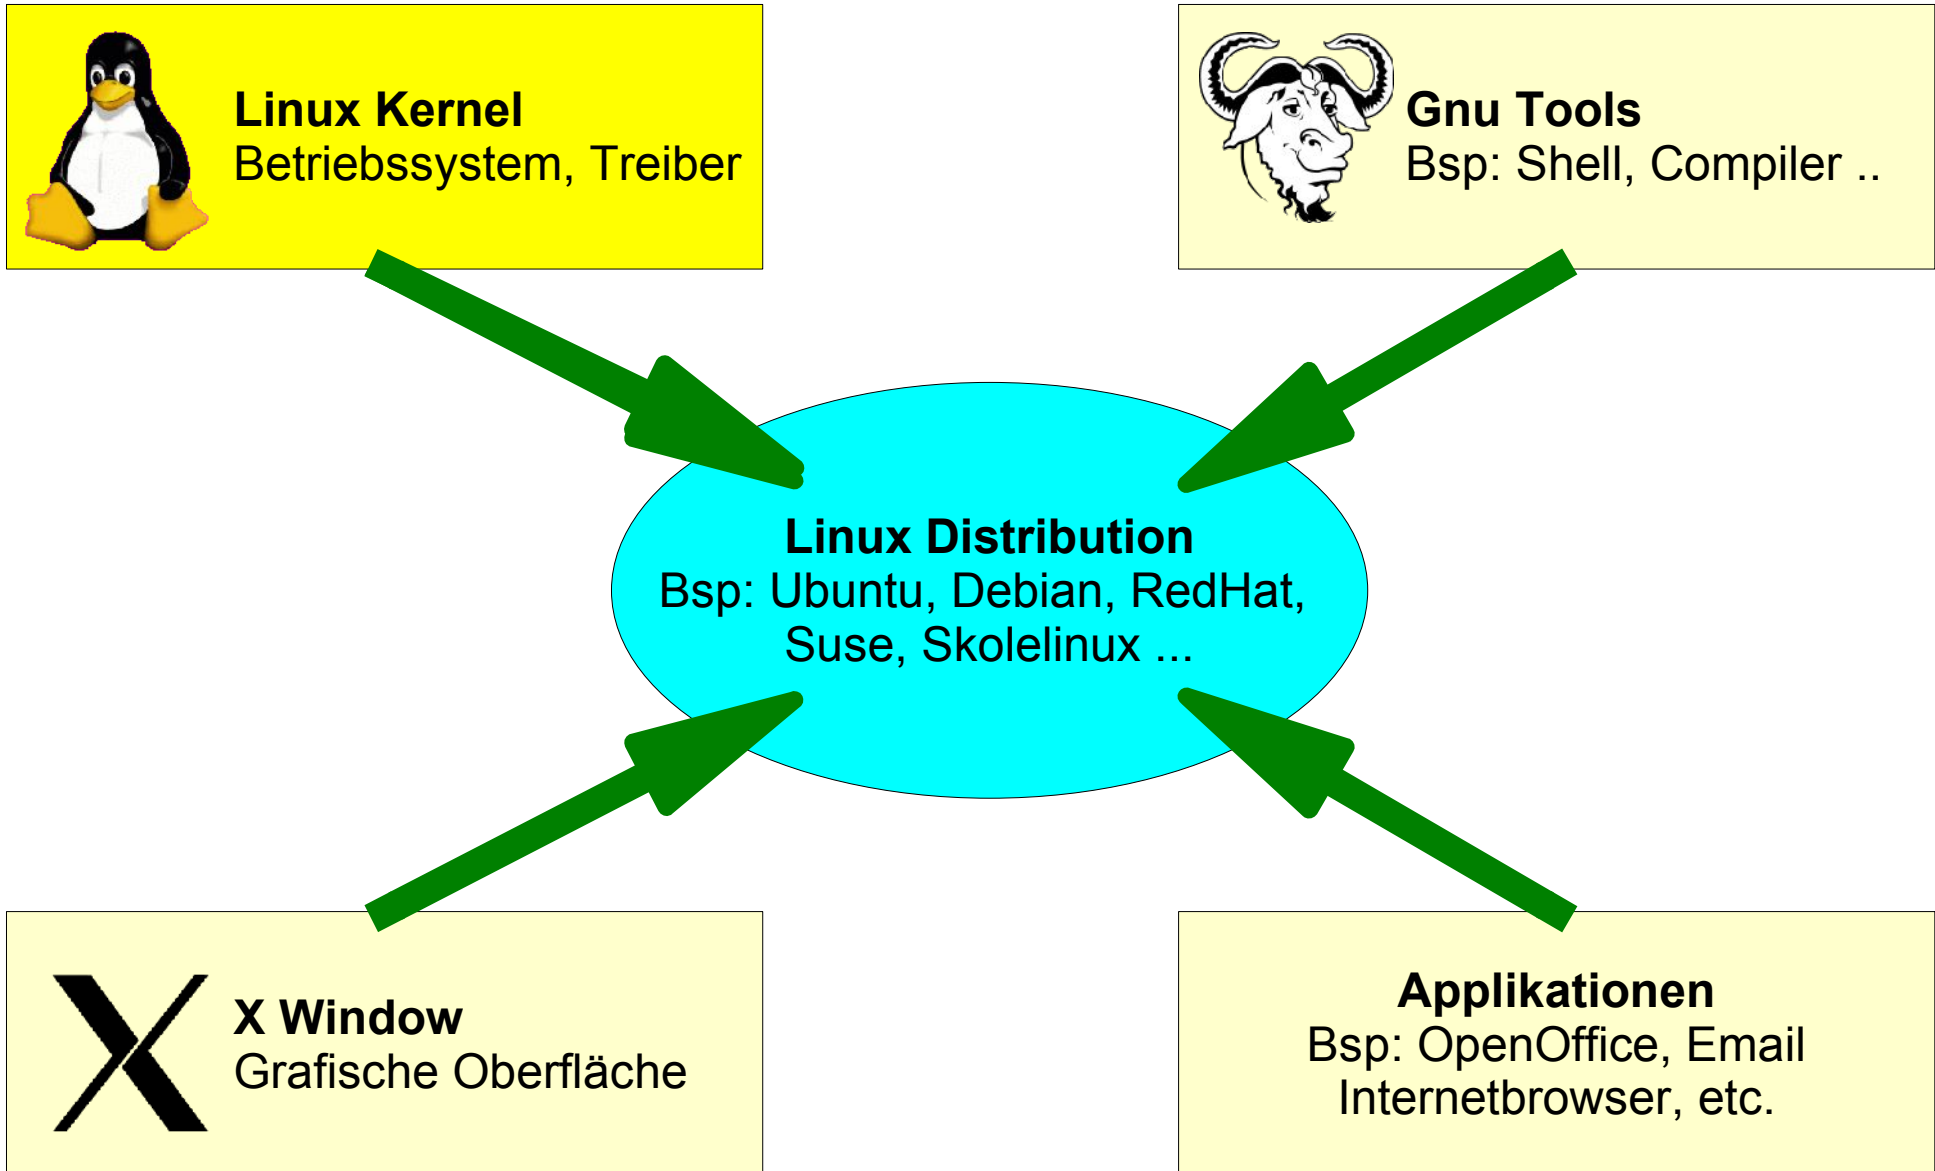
**Linux Kernel**
Betriebssystem, Treiber

**Gnu Tools**
Bsp: Shell, Compiler ..

**Linux Distribution**
Bsp: Ubuntu, Debian, RedHat, Suse, Skolelinux ...

**X Window**
Grafische Oberfläche

**Applikationen**
Bsp: OpenOffice, Email Internetbrowser, etc.